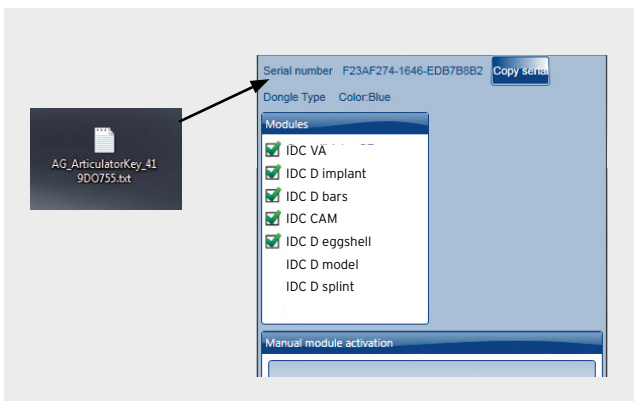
AG_ArticulatorKey_419DO755.txt

Serial number F23AF274-1646-EDB7B8B2 Copy seria

Dongle Type Color:Blue

Modules

IDC VA

IDC D implant

IDC D bars

IDC CAM

IDC D eggshell

IDC D model

IDC D splint

Manual module activation